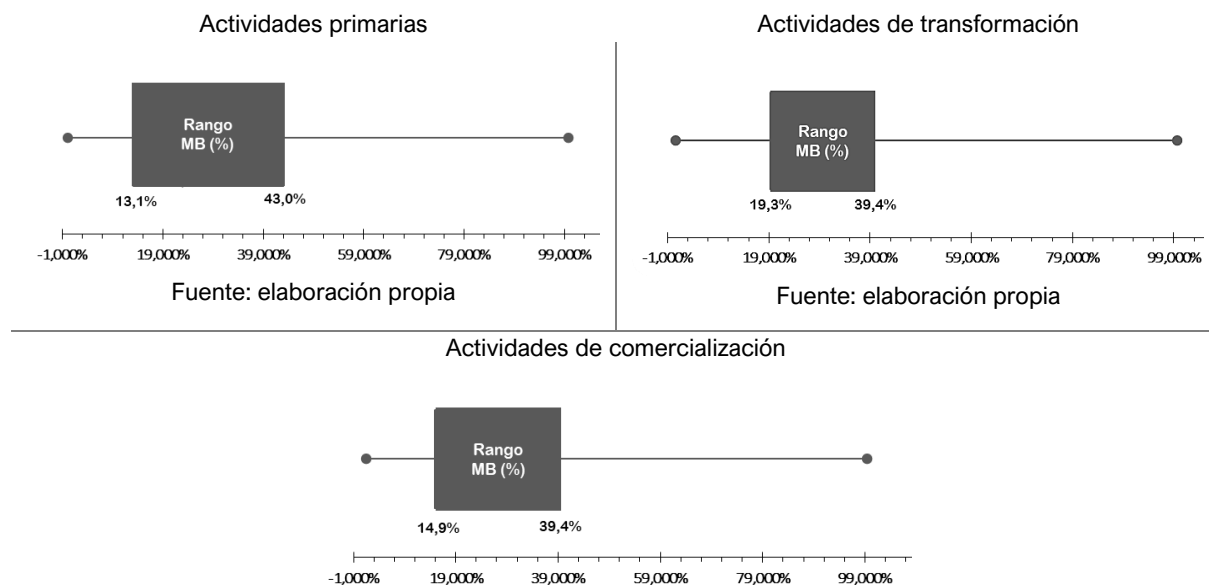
Actividades primarias

Rango
MB (%)

13,1%

43,0%

-1,000%
19,000%
39,000%
59,000%
79,000%
99,000%

Fuente: elaboración propia

Actividades de transformación

Rango
MB (%)

19,3%

39,4%

-1,000%
19,000%
39,000%
59,000%
79,000%
99,000%

Fuente: elaboración propia

Actividades de comercialización

Rango
MB (%)

14,9%

39,4%

-1,000%
19,000%
39,000%
59,000%
79,000%
99,000%